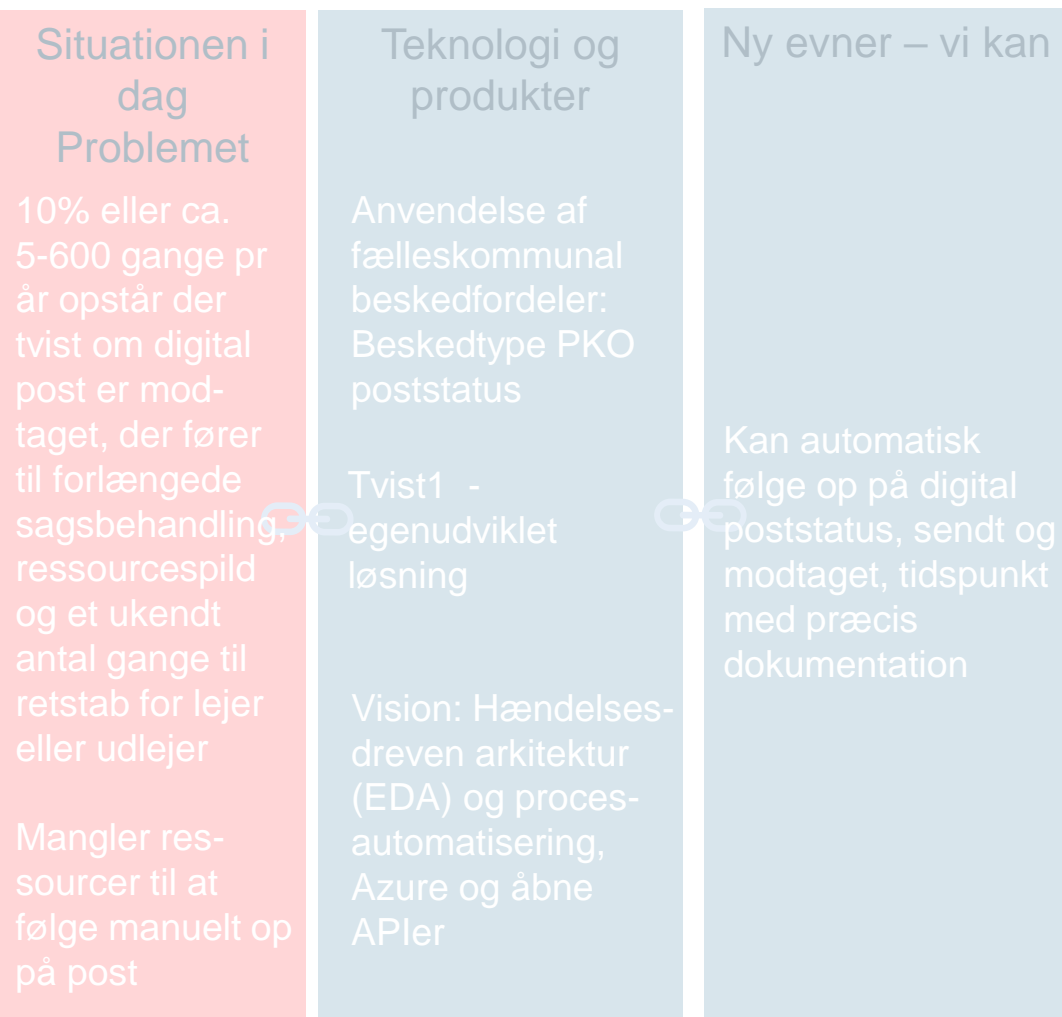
Situationen i dag
Problemet

10% eller ca. 5-600 gange pr år opstår der tvist om digital post er modtaget, der fører til forlængede sagsbehandling, ressourcespild og et ukendt antal gange til retstab for lejer eller udlejer

Mangler ressourcer til at følge manuelt op på post

Teknologi og produkter

Anvendelse af fælleskommunal beskedfordeler: Beskedtype PKO poststatus

Tvist1 - egenudviklet løsning

Vision: Hændelsesdreven arkitektur (EDA) og procesautomatisering, Azure og åbne APIer

Ny evner – vi kan

Kan automatisk følge op på digital poststatus, sendt og modtaget, tidspunkt med præcis dokumentation